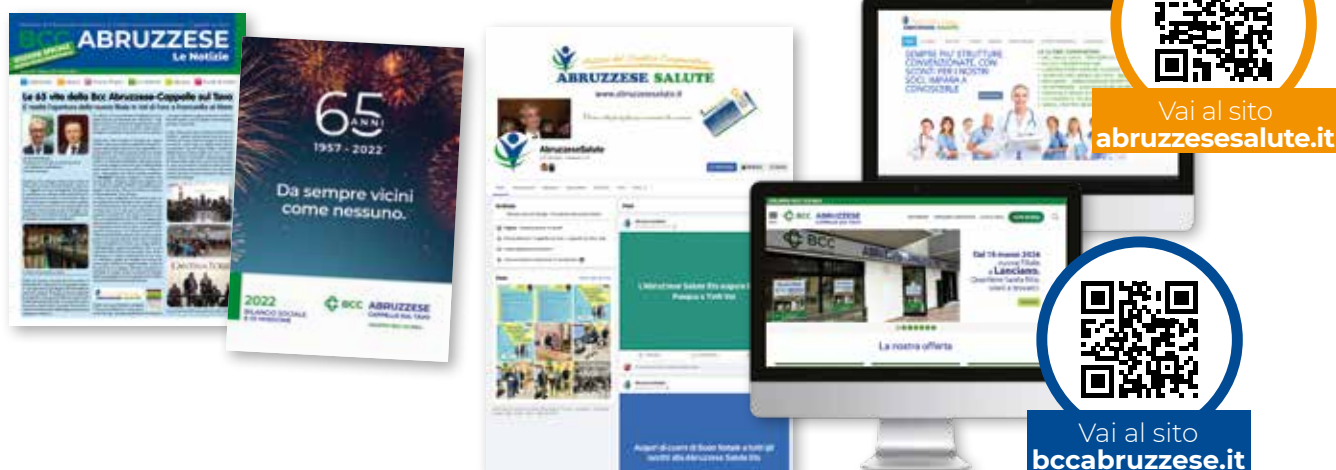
BCC ABRUZZESE Le Notizie

Le 65 vite della Bcc Abruzzese-Cappelle sul Tavo

65 ANNI 1957 - 2022

Da sempre vicini come nessuno.

2022 BILANCIO SOCIALE E DI MISSIONE

BCC ABRUZZESE CAPPELLE SUL TAVO

ABRUZZESE SALUTE

www.abruzzesesalute.it

AbruzzeseSalute

SEMPRE PIÙ STRUTTURE CONVENZIONATE, CON SCONTI PER I NOSTRI SOCI. IMPARA A CONOSCERLE

Vai al sito abruzzesesalute.it

BCC ABRUZZESE

Dal 15 marzo 2024 nuova Filiale a Lanciano

La nostra offerta

Vai al sito bccabruzzese.it